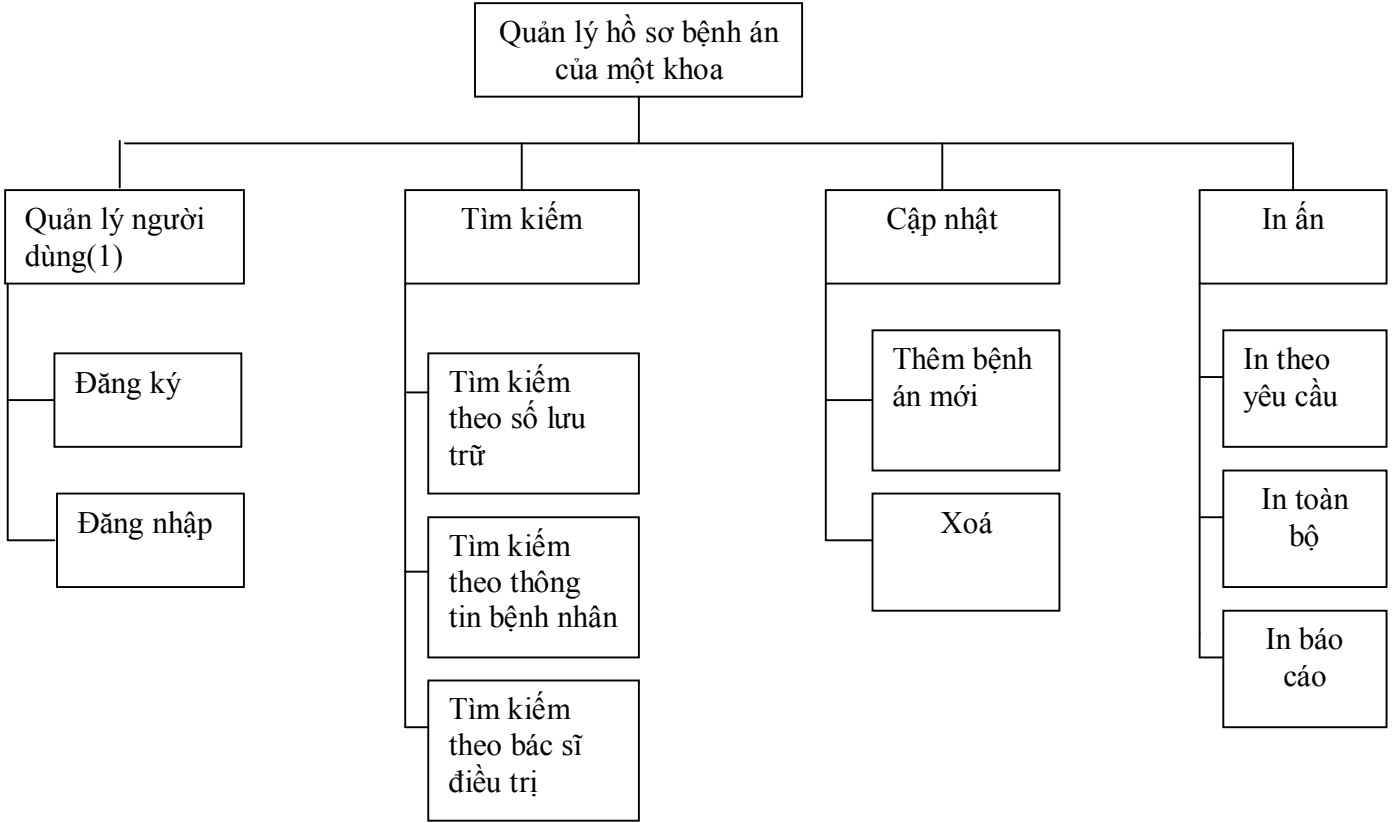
Quản lý hồ sơ bệnh án của một khoa

Quản lý người dùng(1)

Đăng ký

Đăng nhập

Tìm kiếm

Tìm kiếm theo số lưu trữ

Tìm kiếm theo thông tin bệnh nhân

Tìm kiếm theo bác sĩ điều trị

Cập nhật

Thêm bệnh án mới

Xoá

In ấn

In theo yêu cầu

In toàn bộ

In báo cáo